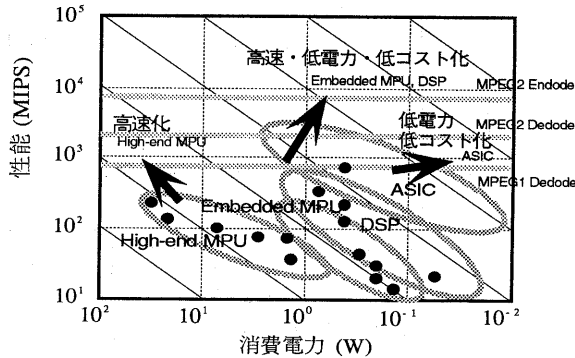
$10^5$
$10^4$
$10^3$
$10^2$
$10^1$
性能 (MIPS)

高速・低電力・低コスト化
Embedded MPU, DSP
MPEG2 Endode
高速化
High-end MPU
低電力
低コスト化
MPEG2 Dedode
ASIC
ASIC
MPEG1 Dedode
Embedded MPU
DSP
High-end MPU

$10^2$
$10^1$
$10^0$
$10^{-1}$
$10^{-2}$
消費電力 (W)